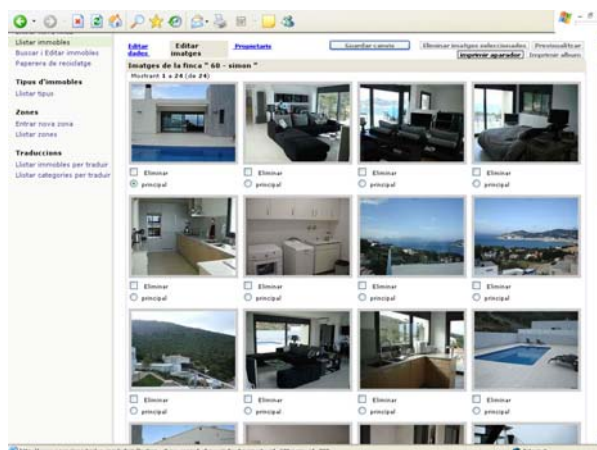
Llistar immobles
Buscar i Editar immobles
Paperera de reciclatge

Tipus d'immobles
Llistar tipus

Zones
Entrar nova zona
Llistar zones

Traduccions
Llistar immobles per traduir
Llistar categories per traduir

Editar dades
Editar imatges
Propietaris

Guardar canvis
Eliminar imatges seleccionades
Previsualitzar
imprimir aparador
Imprimir album

Imatges de la finca " 60 - simon "
Mostrant 1 a 24 (de 24)

Eliminar
principal

Eliminar
principal

Eliminar
principal

Eliminar
principal

Eliminar
principal

Eliminar
principal

Eliminar
principal

Eliminar
principal

Eliminar
principal

Eliminar
principal

Eliminar
principal

Eliminar
principal